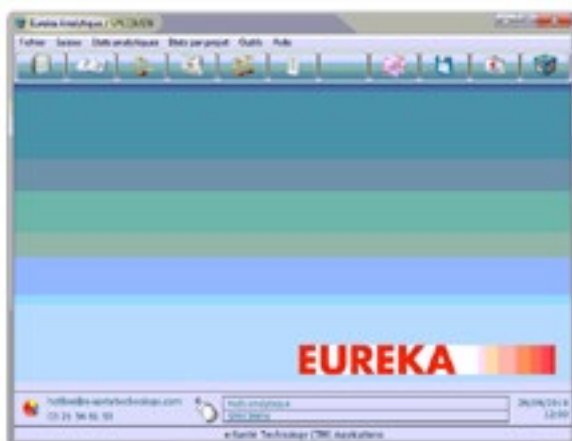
Eureka Analytique / SPECIMEN

Fichier Saisie Etats analytiques Etats par projet Outils Aide

EUREKA

hotline@e-santetechnologie.com
03 21 56 61 53

Mails analytique
SPECIMEN

28/09/2016
12:00

e-Santé Technologie CRM Assitalliens